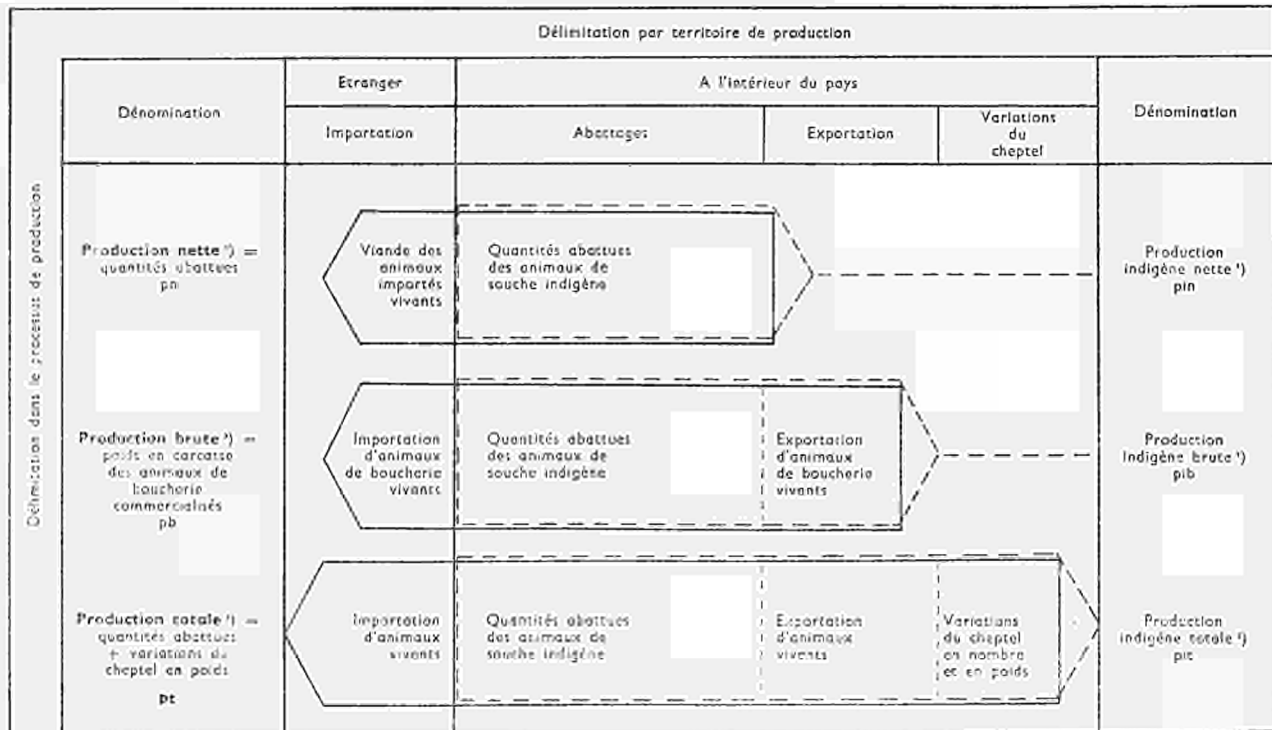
Délimitation dans le processus de production

Délimitation par territoire de production

| Dénomination | Etranger | A l'intérieur du pays | | | Dénomination |
|---|---|---|---|---|---|
| | Importation | Abattages | Exportation | Variations du cheptel | |
| **Production nette** ¹) = quantités abattues pn | Viande des animaux importés vivants | Quantités abattues des animaux de souche indigène | | | Production indigène nette ¹) pin |
| **Production brute** ¹) = poids en carcasse des animaux de boucherie commercialisés pb | Importation d'animaux de boucherie vivants | Quantités abattues des animaux de souche indigène | Exportation d'animaux de boucherie vivants | | Production indigène brute ¹) pib |
| **Production totale** ¹) = quantités abattues + variations du cheptel en poids pt | Importation d'animaux vivants | Quantités abattues des animaux de souche indigène | Exportation d'animaux vivants | Variations du cheptel en nombre et en poids | Production indigène totale ¹) pit |